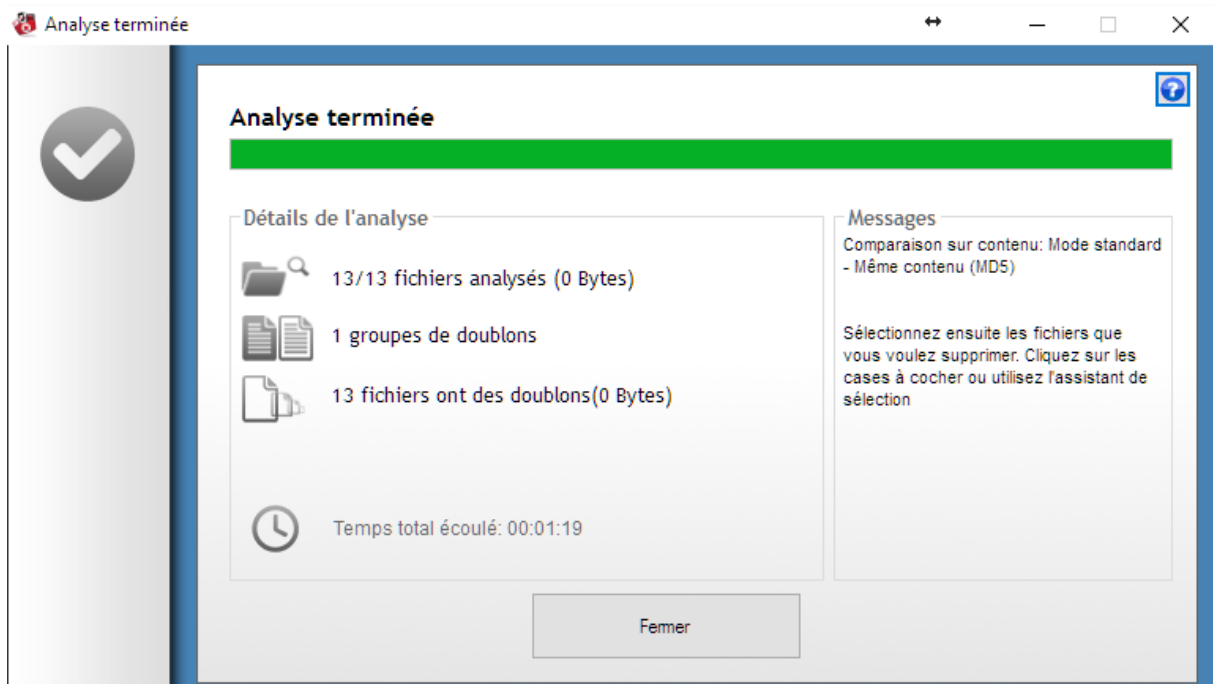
Analyse terminée

Analyse terminée

Détails de l'analyse

13/13 fichiers analysés (0 Bytes)

1 groupes de doublons

13 fichiers ont des doublons(0 Bytes)

Temps total écoulé: 00:01:19

Messages

Comparaison sur contenu: Mode standard - Même contenu (MD5)

Sélectionnez ensuite les fichiers que vous voulez supprimer. Cliquez sur les cases à cocher ou utilisez l'assistant de sélection

Fermer